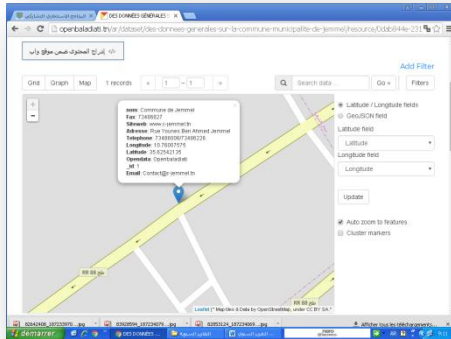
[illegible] × DES DONNÉES GÉNÉRALES × 

← → C openbaladiati.tn/fr/dataset/des-donnees-generales-sur-la-commune-municipalite-de-jemmel/resource/0dab844e-231

</> إدراج المحتوى ضمن موقع واب

Add Filter

Grid Graph Map 1 records « 1 – 1 » Search data Go » Filters

nom: Commune de Jemmel
Fax: 73488627
Siteweb: www.cjemmel.tn
Adresse: Rue Younes Ben Ahmed Jemmel
Telephone: 73488000/73488226
Longitude: 10.76007575
Latitude: 35.62542135
Opendata: Openbaladiati
_id: 1
Email: Contact@cjemmel.tn

Latitude / Longitude fields
GeoJSON field
Latitude field
Latitude
Longitude field
Longitude

Update

Auto zoom to features
Cluster markers

RR 88
RR 88

Leaflet | Map tiles & Data by OpenStreetMap, under CC BY SA.

82842408_287230970....jpg 82638594_287234679....jpg 82853124_287234693....jpg Afficher tous les téléchargements...

démarrer DES DONNÉES...